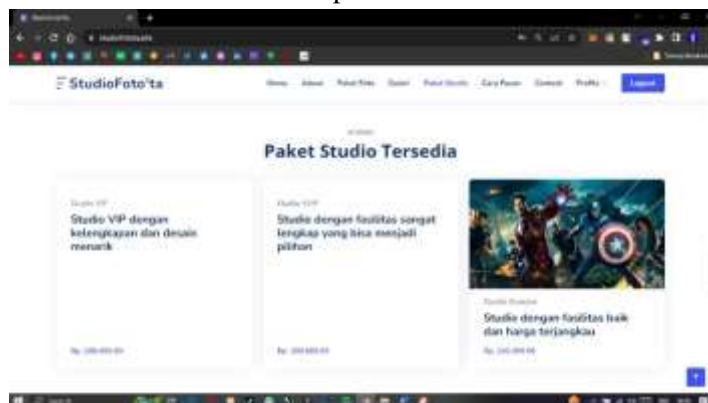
StudioFoto'ta

Home Admin Paket Foto Galeri Paket Studio Cara Pesan Contact Profile Logout

Paket Studio Tersedia

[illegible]
Studio VIP dengan kelengkapan dan desain menarik
Rp. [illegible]

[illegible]
Studio dengan fasilitas sangat lengkap yang bisa menjadi pilihan
Rp. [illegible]

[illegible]
Studio dengan fasilitas baik dan harga terjangkau
Rp. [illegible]